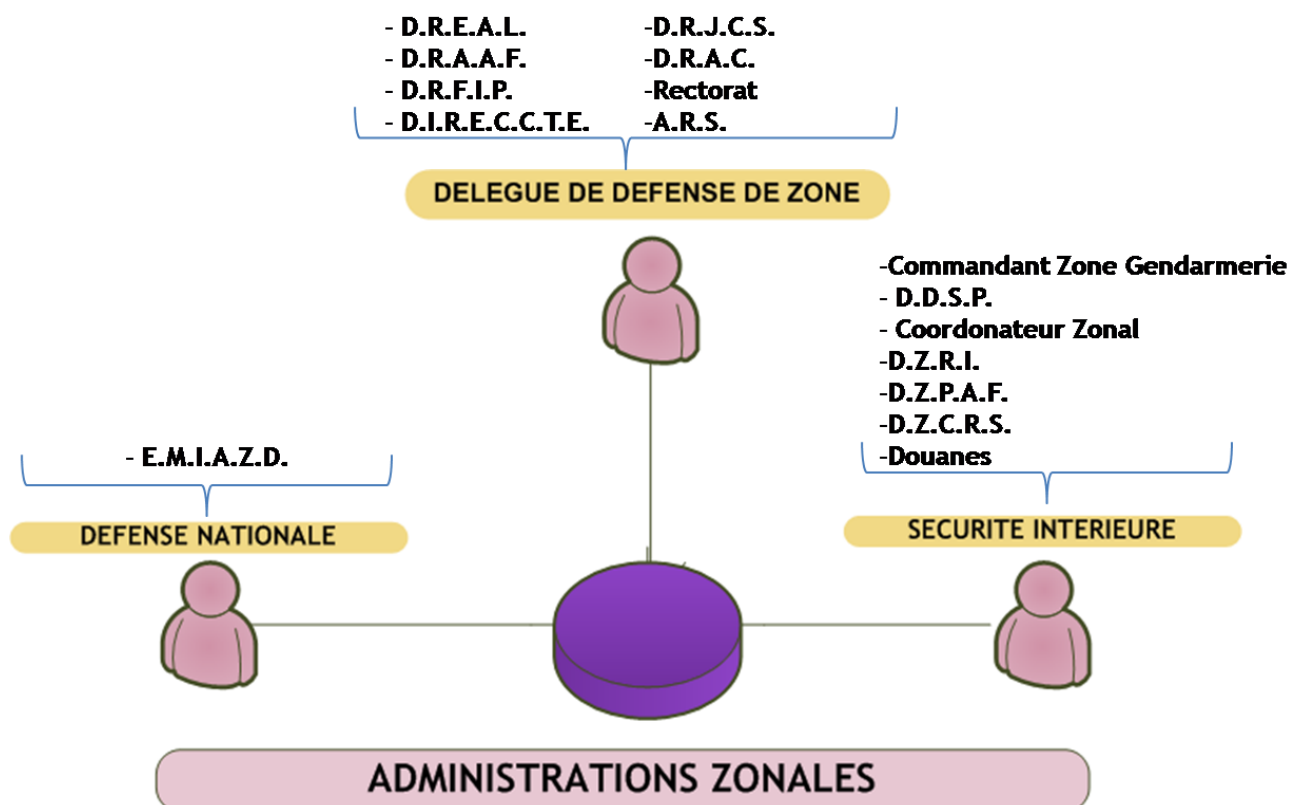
- D.R.E.A.L.
- D.R.A.A.F.
- D.R.F.I.P.
- D.I.R.E.C.C.T.E.

-D.R.J.C.S.
-D.R.A.C.
-Rectorat
-A.R.S.

DELEGUE DE DEFENSE DE ZONE

-Commandant Zone Gendarmerie
- D.D.S.P.
- Coordonateur Zonal
-D.Z.R.I.
-D.Z.P.A.F.
-D.Z.C.R.S.
-Douanes

- E.M.I.A.Z.D.

DEFENSE NATIONALE

SECURITE INTERIEURE

ADMINISTRATIONS ZONALES